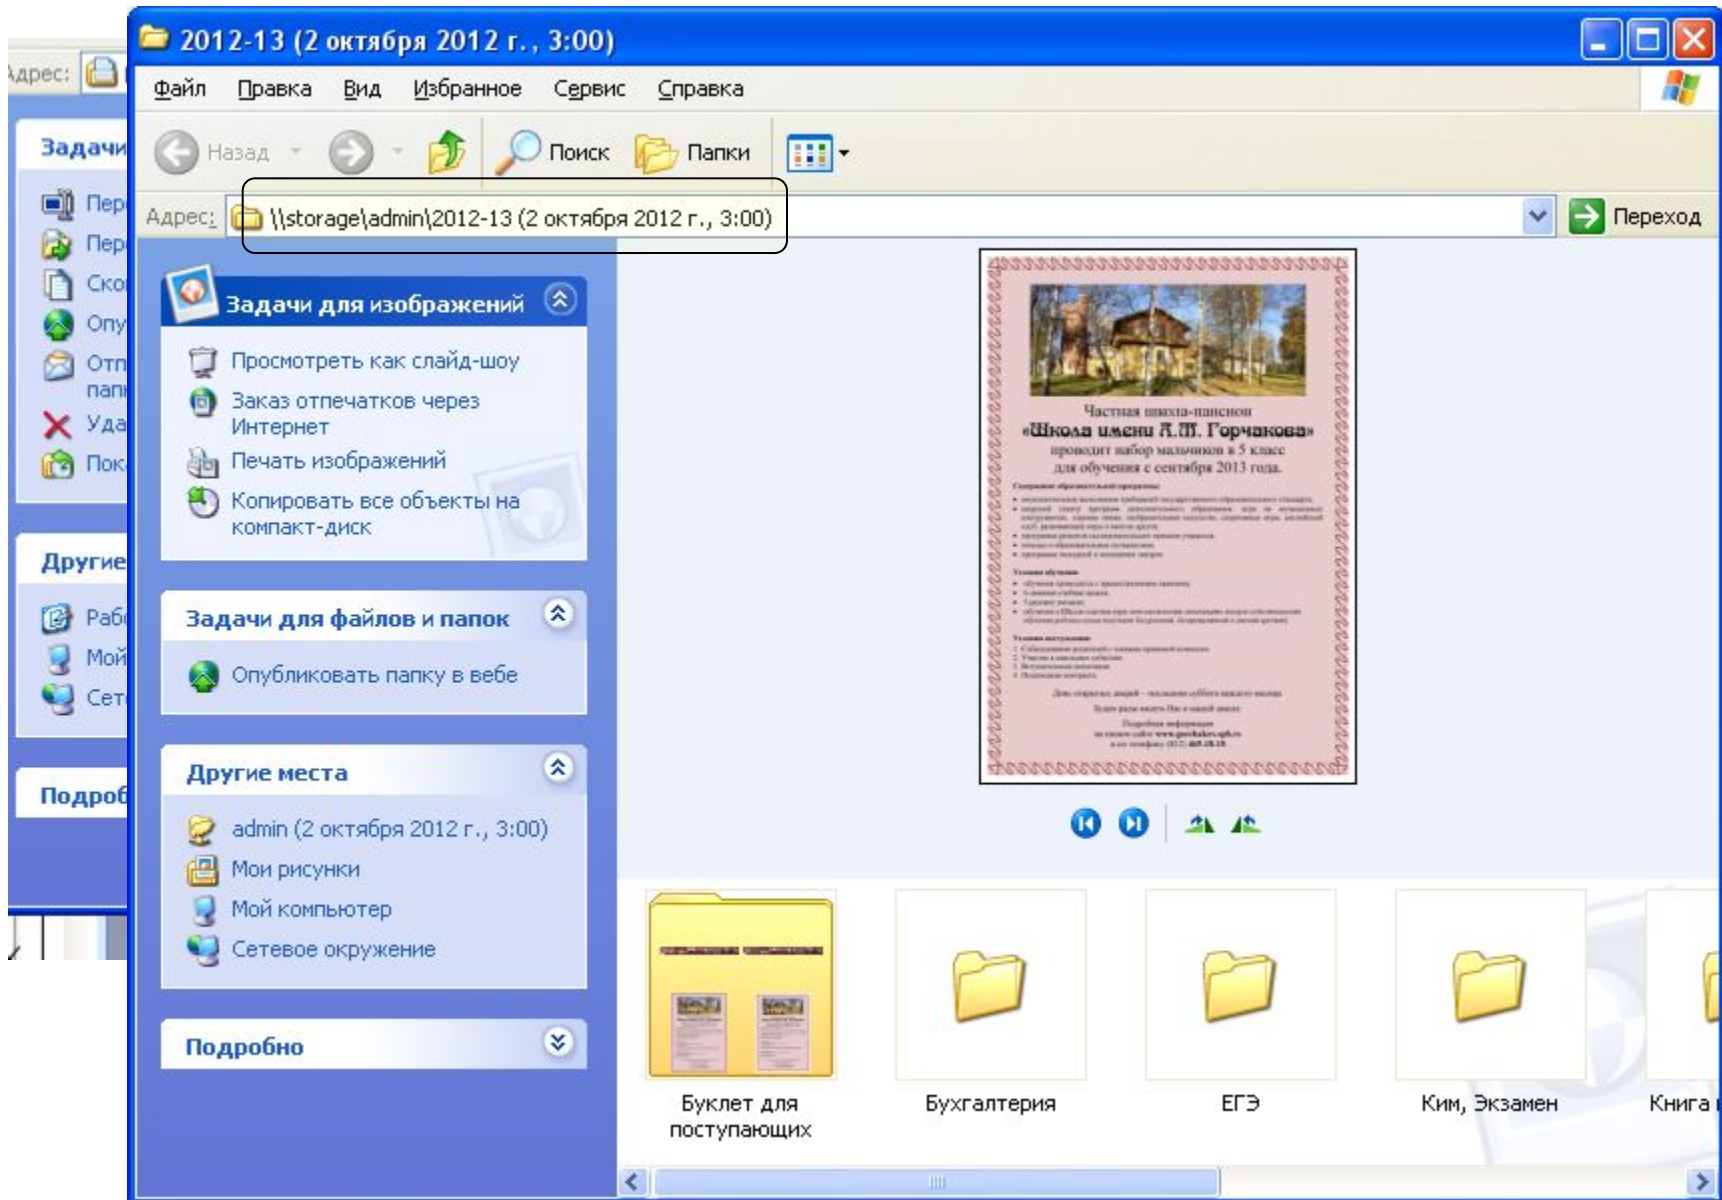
Адрес:

Задачи
Пер
Пер
Ско
Опу
Отп
пап
Уда
Пок

Другие
Раб
Мой
Сет

Подроб

2012-13 (2 октября 2012 г., 3:00)

Файл Правка Вид Избранное Сервис Справка

Назад Поиск Папки

Адрес: \\storage\admin\2012-13 (2 октября 2012 г., 3:00) Переход

Задачи для изображений
Просмотреть как слайд-шоу
Заказ отпечатков через Интернет
Печать изображений
Копировать все объекты на компакт-диск

Задачи для файлов и папок
Опубликовать папку в вебе

Другие места
admin (2 октября 2012 г., 3:00)
Мои рисунки
Мой компьютер
Сетевое окружение

Подробно

Частная школа-пансион
«Школа имени А.М. Горчакова»
проводит набор мальчиков в 5 класс
для обучения с сентября 2013 года.

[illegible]

Буклет для поступающих
Бухгалтерия
ЕГЭ
Ким, Экзамен
Книга